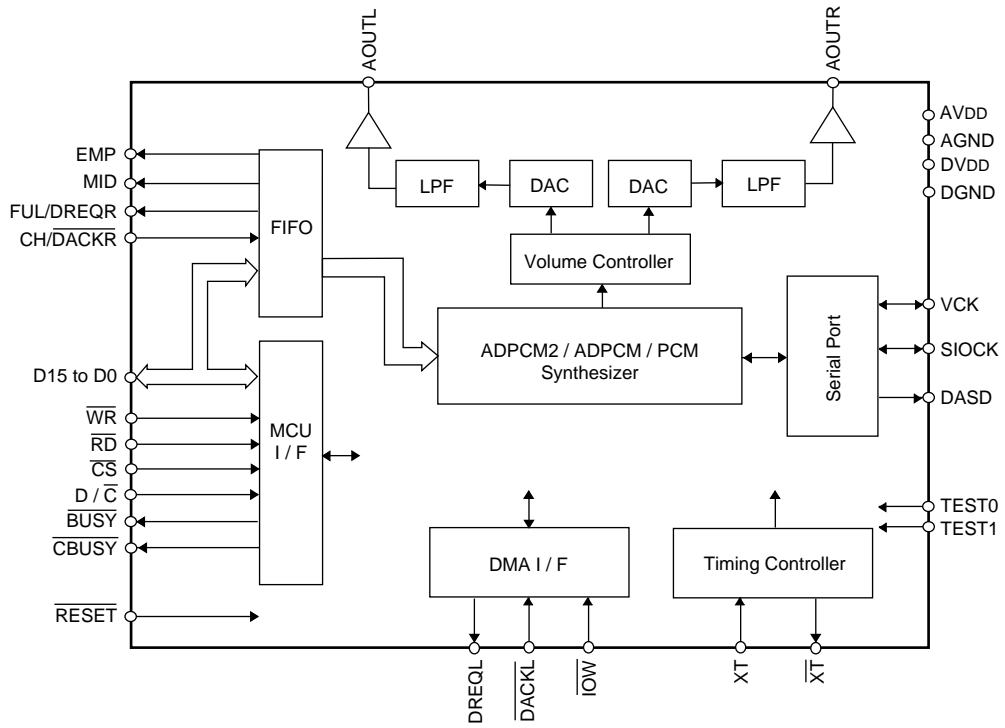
AOUTL

AOUTR

AV$_{DD}$
AGND
DV$_{DD}$
DGND

EMP
MID
FUL/DREQR
CH/$\overline{\text{DACKR}}$

FIFO

LPF
DAC
DAC
LPF

Volume Controller

D15 to D0

ADPCM2 / ADPCM / PCM
Synthesizer

Serial Port

VCK
SIOCK
DASD

$\overline{\text{WR}}$
$\overline{\text{RD}}$
$\overline{\text{CS}}$
D / $\overline{\text{C}}$
$\overline{\text{BUSY}}$
$\overline{\text{CBUSY}}$

MCU
I / F

TEST0
TEST1

DMA I / F

Timing Controller

$\overline{\text{RESET}}$

DREQL
$\overline{\text{DACKL}}$
$\overline{\text{IOW}}$
XT
$\overline{\text{XT}}$